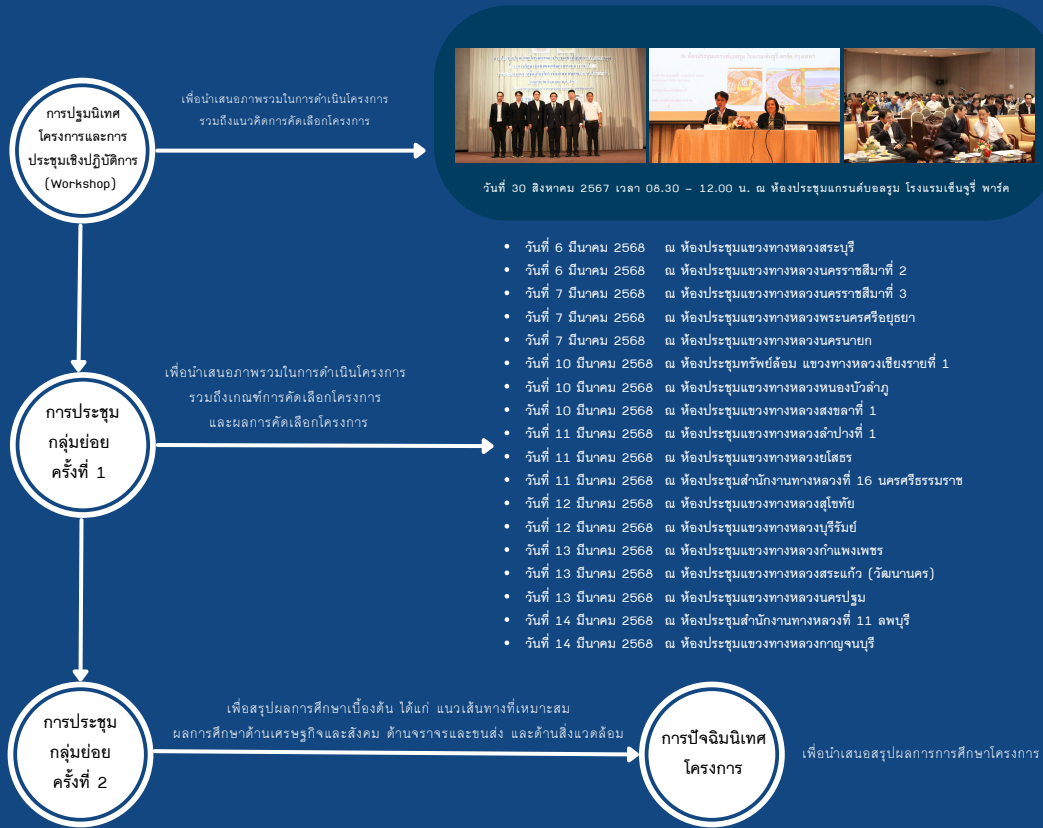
การปฐมนิเทศโครงการและการประชุมเชิงปฏิบัติการ (Workshop)

เพื่อนำเสนอภาพรวมในการดำเนินโครงการ รวมถึงแนวคิดการคัดเลือกโครงการ

วันที่ 30 สิงหาคม 2567 เวลา 08.30 – 12.00 น. ณ ห้องประชุมแกรนด์บอลรูม โรงแรมเซ็นจูรี่ พาร์ค

การประชุมกลุ่มย่อย ครั้งที่ 1

เพื่อนำเสนอภาพรวมในการดำเนินโครงการ รวมถึงเกณฑ์การคัดเลือกโครงการ และผลการคัดเลือกโครงการ

- วันที่ 6 มีนาคม 2568 ณ ห้องประชุมแขวงทางหลวงสระบุรี
- วันที่ 6 มีนาคม 2568 ณ ห้องประชุมแขวงทางหลวงนครราชสีมาที่ 2
- วันที่ 7 มีนาคม 2568 ณ ห้องประชุมแขวงทางหลวงนครราชสีมาที่ 3
- วันที่ 7 มีนาคม 2568 ณ ห้องประชุมแขวงทางหลวงพระนครศรีอยุธยา
- วันที่ 7 มีนาคม 2568 ณ ห้องประชุมแขวงทางหลวงนครนายก
- วันที่ 10 มีนาคม 2568 ณ ห้องประชุมทรัพย์ล้อม แขวงทางหลวงเชียงรายที่ 1
- วันที่ 10 มีนาคม 2568 ณ ห้องประชุมแขวงทางหลวงหนองบัวลำภู
- วันที่ 10 มีนาคม 2568 ณ ห้องประชุมแขวงทางหลวงสงขลาที่ 1
- วันที่ 11 มีนาคม 2568 ณ ห้องประชุมแขวงทางหลวงลำปางที่ 1
- วันที่ 11 มีนาคม 2568 ณ ห้องประชุมแขวงทางหลวงยโสธร
- วันที่ 11 มีนาคม 2568 ณ ห้องประชุมสำนักงานทางหลวงที่ 16 นครศรีธรรมราช
- วันที่ 12 มีนาคม 2568 ณ ห้องประชุมแขวงทางหลวงสุโขทัย
- วันที่ 12 มีนาคม 2568 ณ ห้องประชุมแขวงทางหลวงบุรีรัมย์
- วันที่ 13 มีนาคม 2568 ณ ห้องประชุมแขวงทางหลวงกำแพงเพชร
- วันที่ 13 มีนาคม 2568 ณ ห้องประชุมแขวงทางหลวงสระแก้ว (วัฒนานคร)
- วันที่ 13 มีนาคม 2568 ณ ห้องประชุมแขวงทางหลวงนครปฐม
- วันที่ 14 มีนาคม 2568 ณ ห้องประชุมสำนักงานทางหลวงที่ 11 ลพบุรี
- วันที่ 14 มีนาคม 2568 ณ ห้องประชุมแขวงทางหลวงกาญจนบุรี

การประชุมกลุ่มย่อย ครั้งที่ 2

เพื่อสรุปผลการศึกษาเบื้องต้น ได้แก่ แนวเส้นทางที่เหมาะสม ผลการศึกษาด้านเศรษฐกิจและสังคม ด้านจราจรและขนส่ง และด้านสิ่งแวดล้อม

การปัจฉิมนิเทศโครงการ

เพื่อนำเสนอสรุปผลการการศึกษาโครงการ